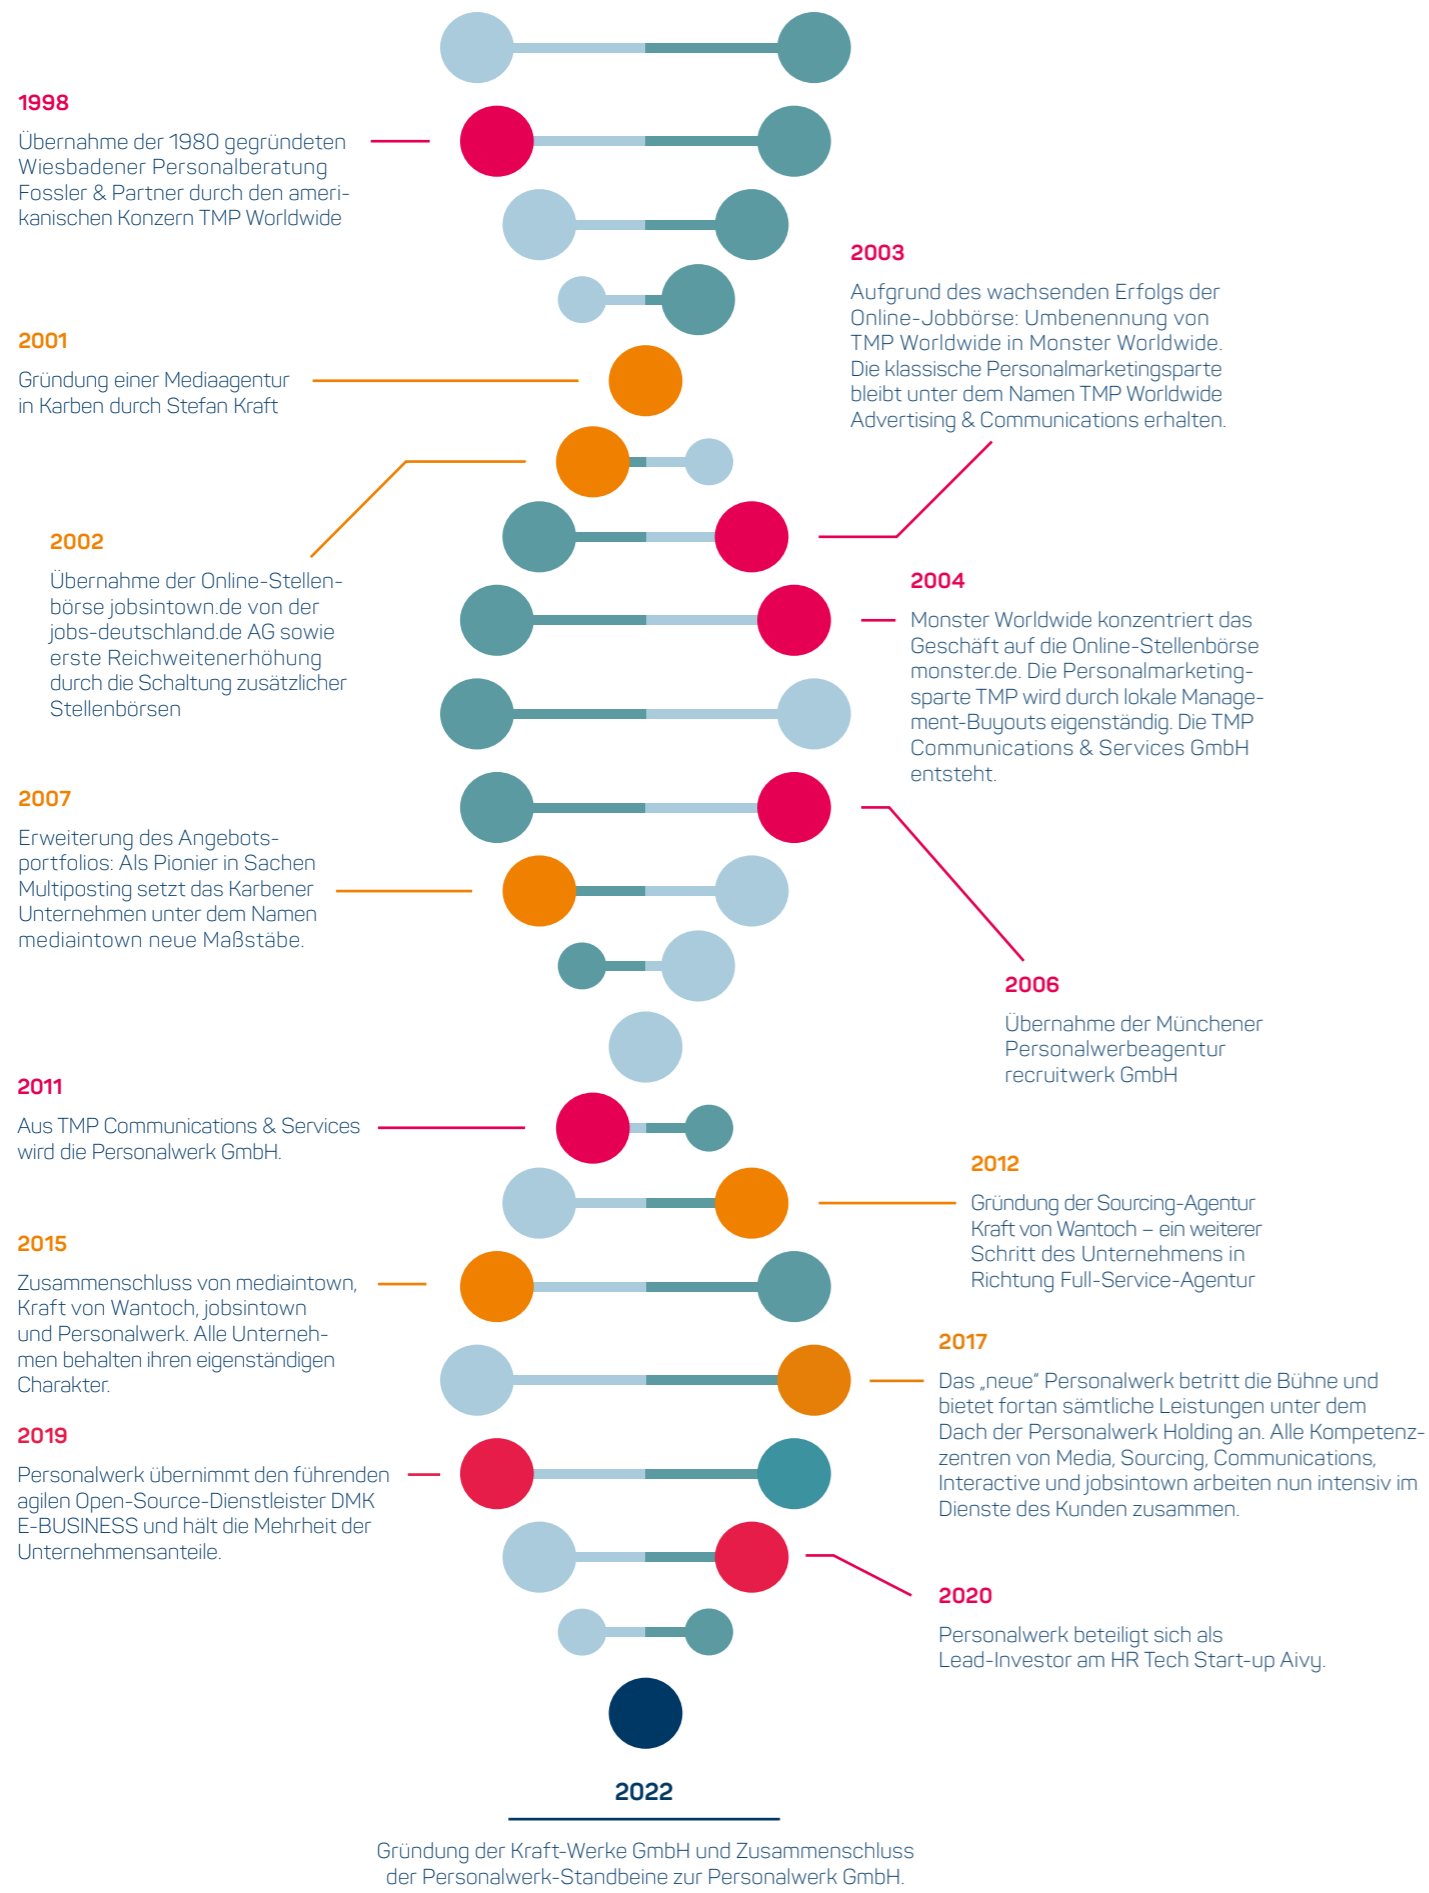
1998

Übernahme der 1980 gegründeten Wiesbadener Personalberatung Fossler & Partner durch den amerikanischen Konzern TMP Worldwide

2003

Aufgrund des wachsenden Erfolgs der Online-Jobbörse: Umbenennung von TMP Worldwide in Monster Worldwide. Die klassische Personalmarketingsparte bleibt unter dem Namen TMP Worldwide Advertising & Communications erhalten.

2001

Gründung einer Mediaagentur in Karben durch Stefan Kraft

2002

Übernahme der Online-Stellenbörse jobsintown.de von der jobs-deutschland.de AG sowie erste Reichweitenerhöhung durch die Schaltung zusätzlicher Stellenbörsen

2004

Monster Worldwide konzentriert das Geschäft auf die Online-Stellenbörse monster.de. Die Personalmarketingsparte TMP wird durch lokale Management-Buyouts eigenständig. Die TMP Communications & Services GmbH entsteht.

2007

Erweiterung des Angebotsportfolios: Als Pionier in Sachen Multiposting setzt das Karbener Unternehmen unter dem Namen mediaintown neue Maßstäbe.

2006

Übernahme der Münchener Personalwerbeagentur recruitwerk GmbH

2011

Aus TMP Communications & Services wird die Personalwerk GmbH.

2012

Gründung der Sourcing-Agentur Kraft von Wantoch – ein weiterer Schritt des Unternehmens in Richtung Full-Service-Agentur

2015

Zusammenschluss von mediaintown, Kraft von Wantoch, jobsintown und Personalwerk. Alle Unternehmen behalten ihren eigenständigen Charakter.

2017

Das „neue" Personalwerk betritt die Bühne und bietet fortan sämtliche Leistungen unter dem Dach der Personalwerk Holding an. Alle Kompetenzzentren von Media, Sourcing, Communications, Interactive und jobsintown arbeiten nun intensiv im Dienste des Kunden zusammen.

2019

Personalwerk übernimmt den führenden agilen Open-Source-Dienstleister DMK E-BUSINESS und hält die Mehrheit der Unternehmensanteile.

2020

Personalwerk beteiligt sich als Lead-Investor am HR Tech Start-up Aivy.

2022

Gründung der Kraft-Werke GmbH und Zusammenschluss der Personalwerk-Standbeine zur Personalwerk GmbH.